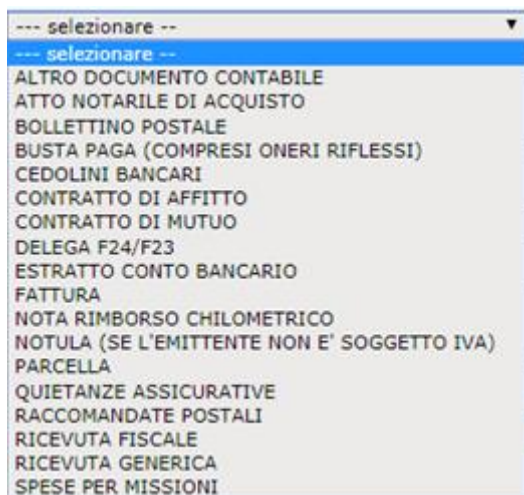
--- selezionare --
--- selezionare --
ALTRO DOCUMENTO CONTABILE
ATTO NOTARILE DI ACQUISTO
BOLLETTINO POSTALE
BUSTA PAGA (COMPRESI ONERI RIFLESSI)
CEDOLINI BANCARI
CONTRATTO DI AFFITTO
CONTRATTO DI MUTUO
DELEGA F24/F23
ESTRATTO CONTO BANCARIO
FATTURA
NOTA RIMBORSO CHILOMETRICO
NOTULA (SE L'EMITTENTE NON E' SOGGETTO IVA)
PARCELLA
QUIETANZE ASSICURATIVE
RACCOMANDATE POSTALI
RICEVUTA FISCALE
RICEVUTA GENERICA
SPESE PER MISSIONI